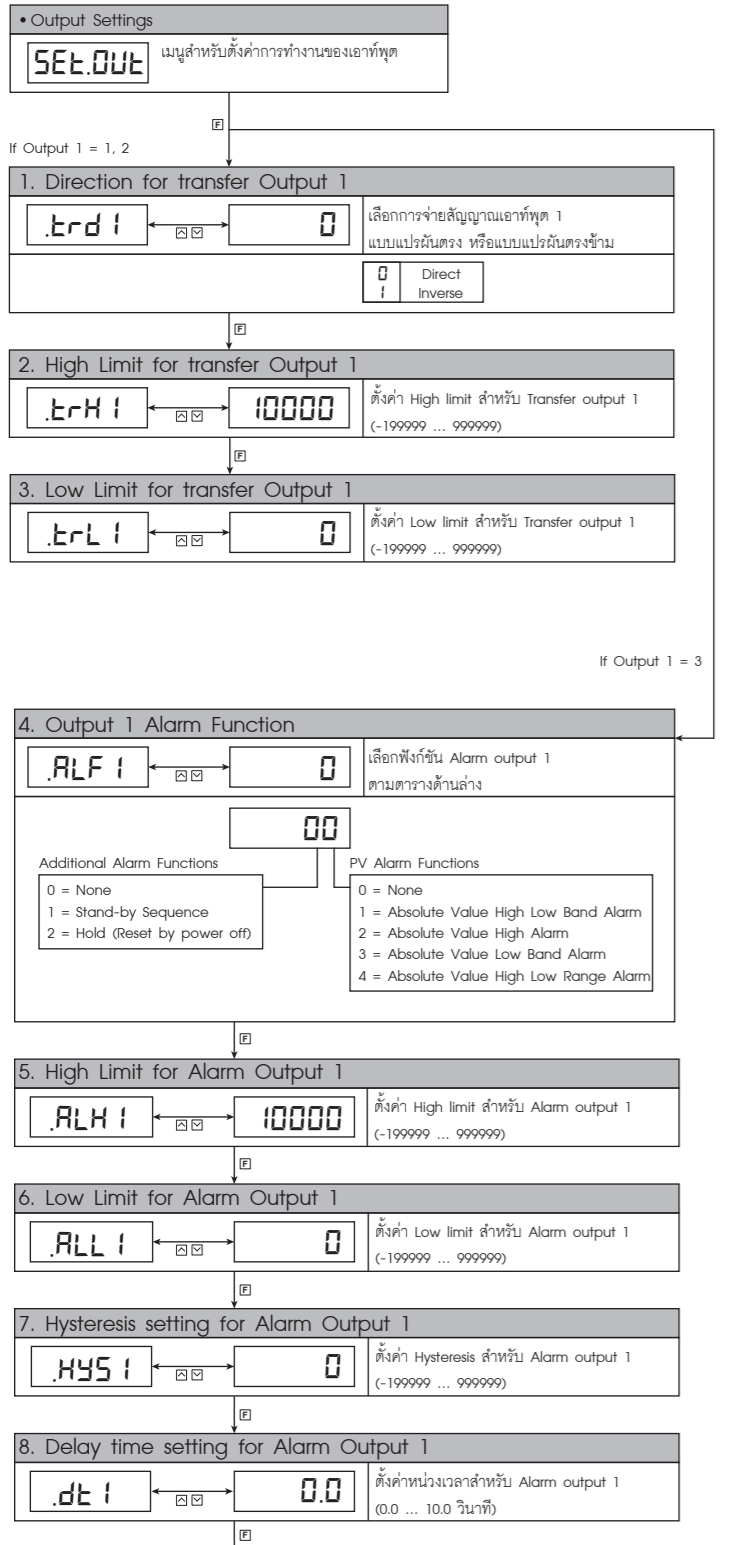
• Output Settings

SEt.OUt

เมนูสำหรับตั้งค่าการทำงานของเอาท์พุต

F

If Output 1 = 1, 2

1. Direction for transfer Output 1

.trd1

0

เลือกการจ่ายสัญญาณเอาท์พุต 1 แบบแปรผันตรง หรือแบบแปรผันตรงข้าม

| 0 | Direct |
|---|---|
| 1 | Inverse |

F

2. High Limit for transfer Output 1

.trH1

10000

ตั้งค่า High limit สำหรับ Transfer output 1 (-199999 ... 999999)

F

3. Low Limit for transfer Output 1

.trL1

0

ตั้งค่า Low limit สำหรับ Transfer output 1 (-199999 ... 999999)

If Output 1 = 3

4. Output 1 Alarm Function

.ALF1

0

เลือกฟังก์ชัน Alarm output 1 ตามตารางด้านล่าง

00

Additional Alarm Functions
0 = None
1 = Stand-by Sequence
2 = Hold (Reset by power off)

PV Alarm Functions
0 = None
1 = Absolute Value High Low Band Alarm
2 = Absolute Value High Alarm
3 = Absolute Value Low Band Alarm
4 = Absolute Value High Low Range Alarm

F

5. High Limit for Alarm Output 1

.ALH1

10000

ตั้งค่า High limit สำหรับ Alarm output 1 (-199999 ... 999999)

F

6. Low Limit for Alarm Output 1

.ALL1

0

ตั้งค่า Low limit สำหรับ Alarm output 1 (-199999 ... 999999)

F

7. Hysteresis setting for Alarm Output 1

.HYS1

0

ตั้งค่า Hysteresis สำหรับ Alarm output 1 (-199999 ... 999999)

F

8. Delay time setting for Alarm Output 1

.dt1

0.0

ตั้งค่าหน่วงเวลาสำหรับ Alarm output 1 (0.0 ... 10.0 วินาที)

F